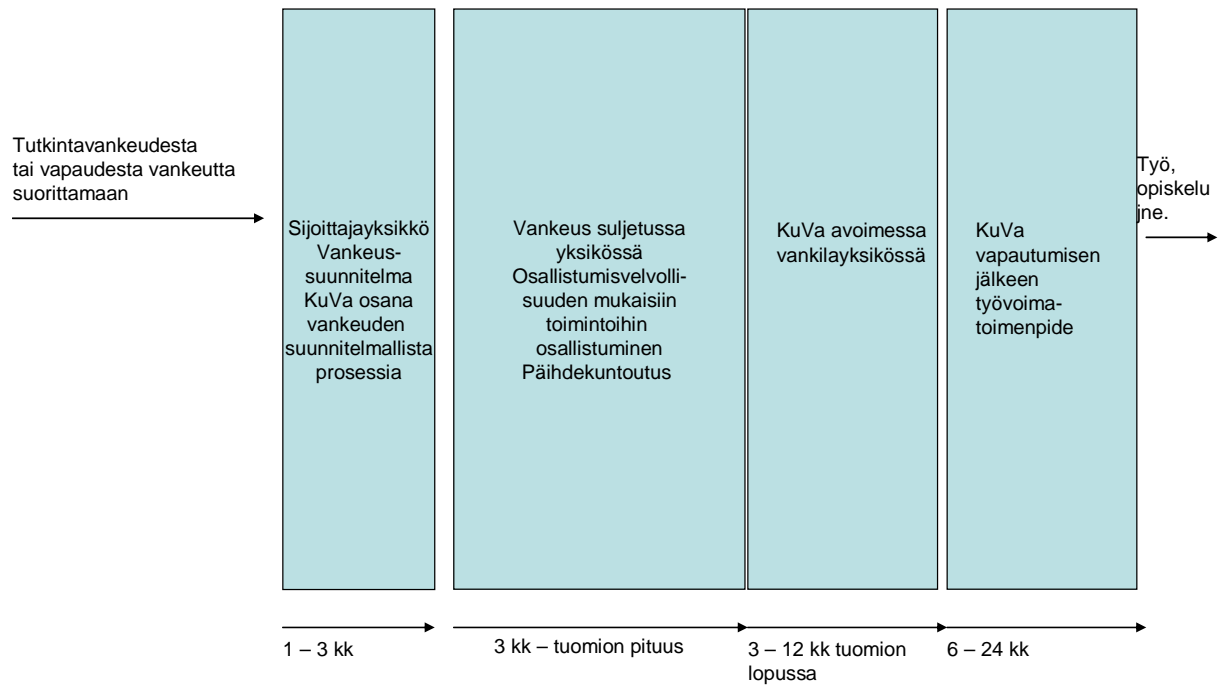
Tutkintavankeudesta tai vapaudesta vankeutta suorittamaan

Sijoittajayksikkö
Vankeus-suunnitelma
KuVa osana vankeuden suunnitelmallista prosessia

Vankeus suljetussa yksikössä
Osallistumisvelvollisuuden mukaisiin toimintoihin osallistuminen
Päihdekuntoutus

KuVa avoimessa vankilayksikössä

KuVa vapautumisen jälkeen työvoimatoimenpide

Työ, opiskelu jne.

1 – 3 kk

3 kk – tuomion pituus

3 – 12 kk tuomion lopussa

6 – 24 kk